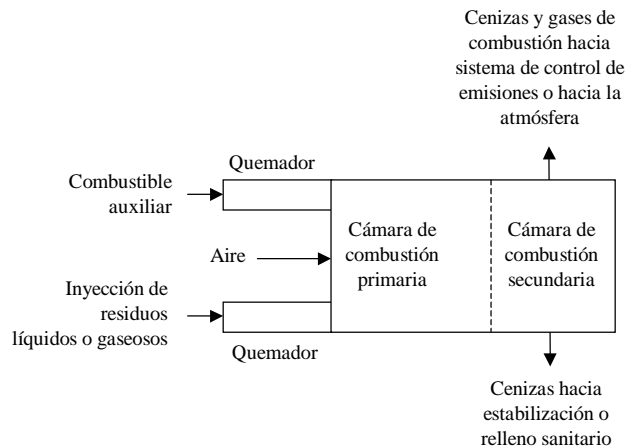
Cenizas y gases de combustión hacia sistema de control de emisiones o hacia la atmósfera

Quemador

Combustible auxiliar

Aire

Cámara de combustión primaria

Cámara de combustión secundaria

Inyección de residuos líquidos o gaseosos

Quemador

Cenizas hacia estabilización o relleno sanitario